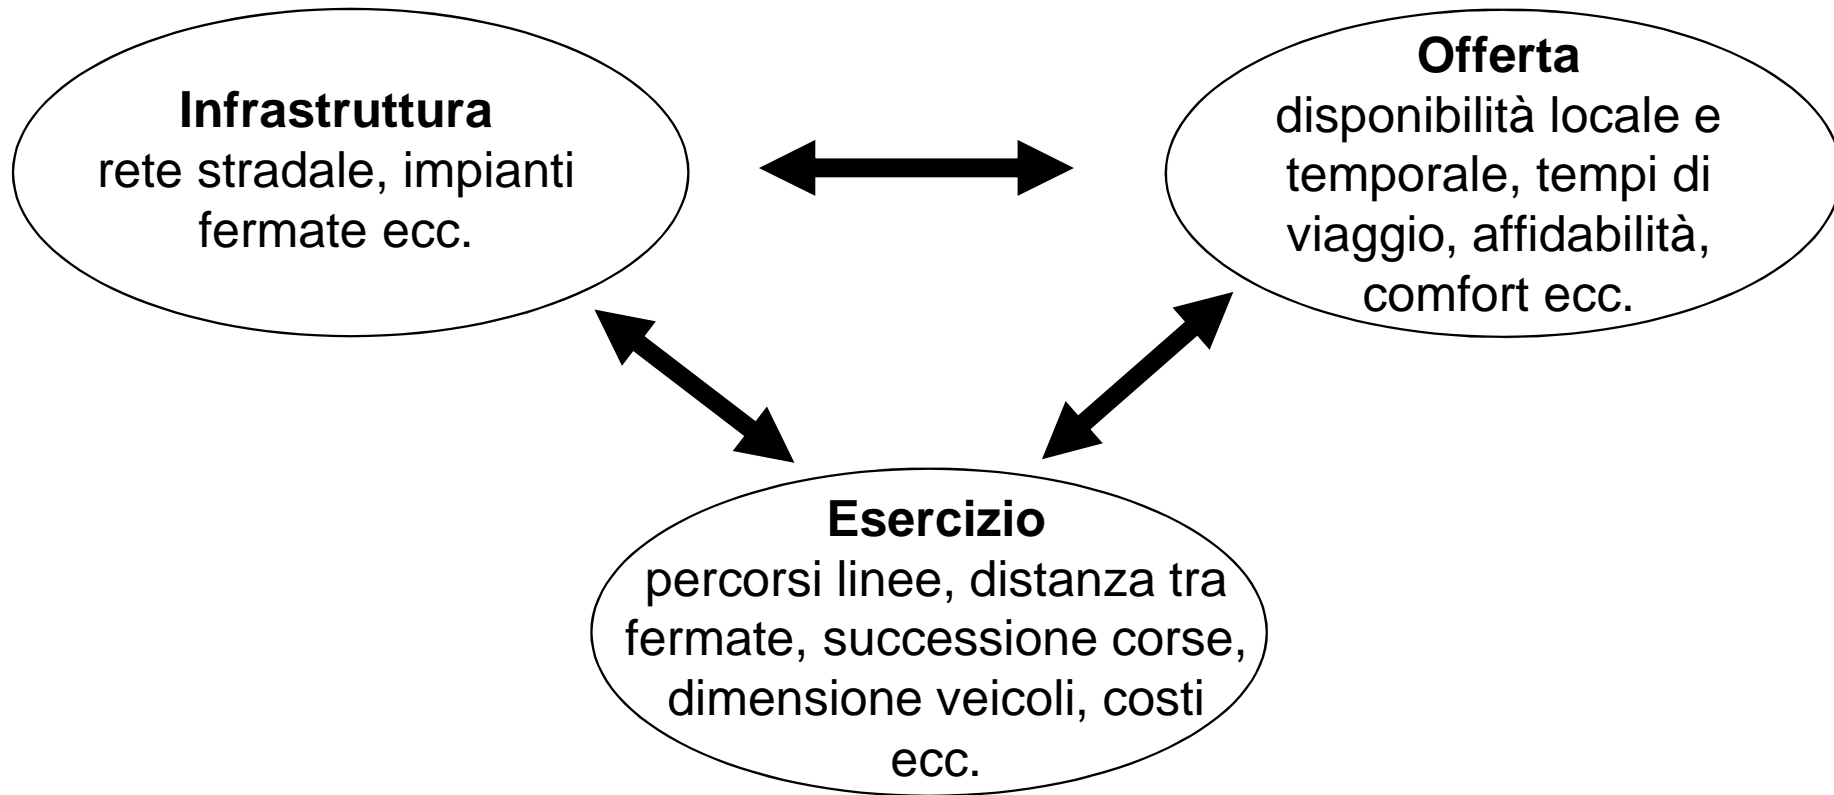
**Infrastruttura**
rete stradale, impianti fermate ecc.

**Offerta**
disponibilità locale e temporale, tempi di viaggio, affidabilità, comfort ecc.

**Esercizio**
percorsi linee, distanza tra fermate, successione corse, dimensione veicoli, costi ecc.